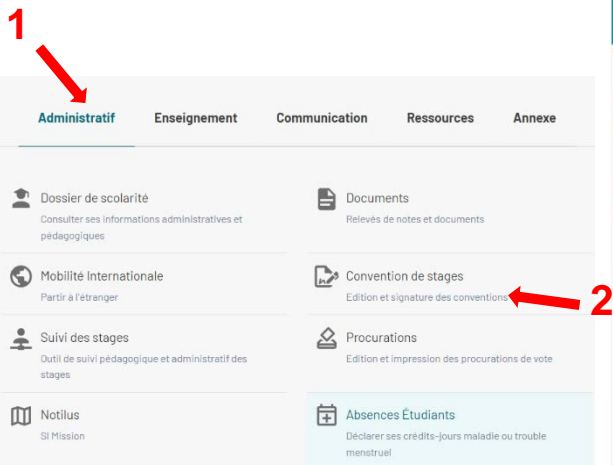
1

Administratif Enseignement Communication Ressources Annexe

Dossier de scolarité
Consulter ses informations administratives et pédagogiques

Mobilité Internationale
Partir à l'étranger

Suivi des stages
Outil de suivi pédagogique et administratif des stages

Notilus
SI Mission

Documents
Relevés de notes et documents

Convention de stages
Edition et signature des conventions

2

Procurations
Edition et impression des procurations de vote

Absences Étudiants
Déclarer ses crédits-jours maladie ou trouble menstruel